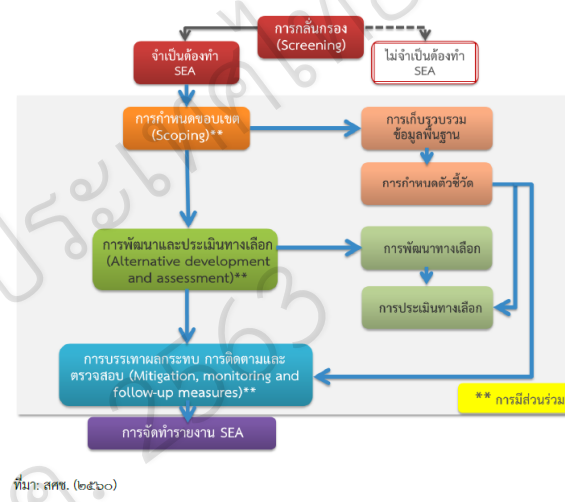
การกลั่นกรอง
(Screening)

จำเป็นต้องทำ
SEA

ไม่จำเป็นต้องทำ
SEA

การกำหนดขอบเขต
(Scoping)**

การเก็บรวบรวม
ข้อมูลพื้นฐาน

การกำหนดตัวชี้วัด

การพัฒนาและประเมินทางเลือก
(Alternative development
and assessment)**

การพัฒนาทางเลือก

การประเมินทางเลือก

การบรรเทาผลกระทบ การติดตามและ
ตรวจสอบ (Mitigation, monitoring and
follow-up measures)**

** การมีส่วนร่วม

การจัดทำรายงาน SEA

ที่มา: สศช. (๒๕๖๐)